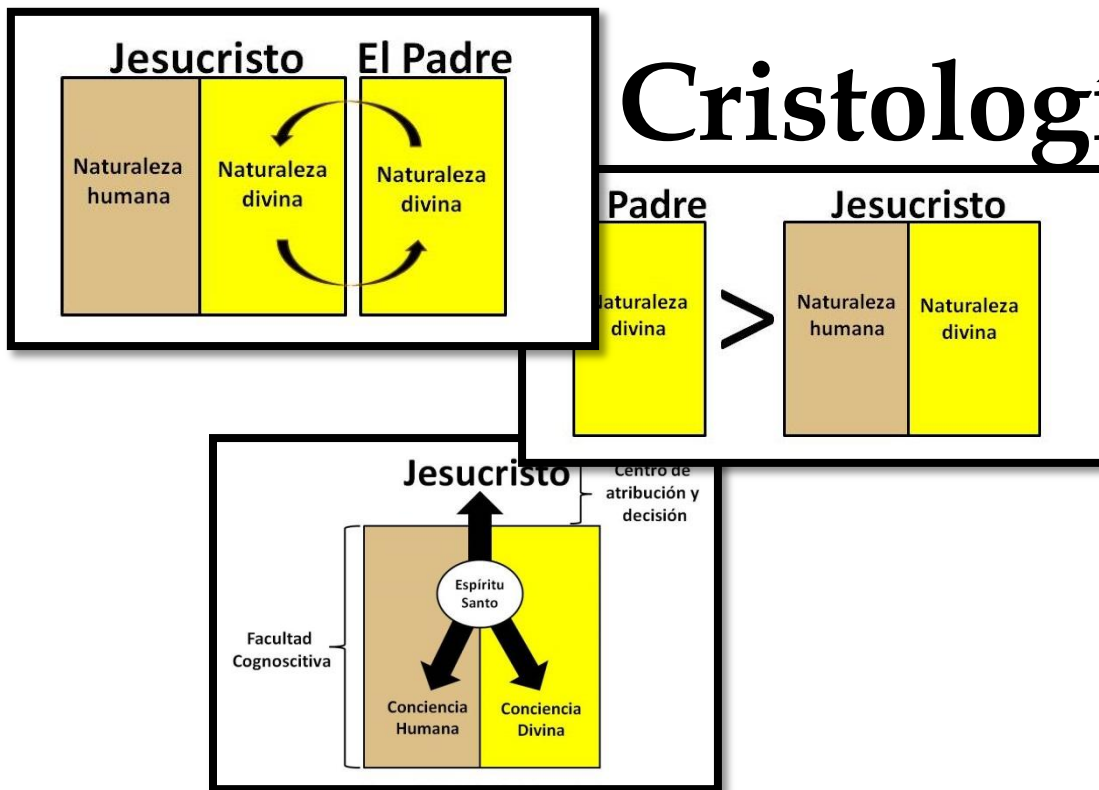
Jesucristo El Padre

Naturaleza humana

Naturaleza divina

Naturaleza divina

Cristolog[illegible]

Padre

Jesucristo

aturaleza divina

>

Naturaleza humana

Naturaleza divina

Jesucristo

Centro de atribución y decisión

Espíritu Santo

Facultad Cognoscitiva

Conciencia Humana

Conciencia Divina